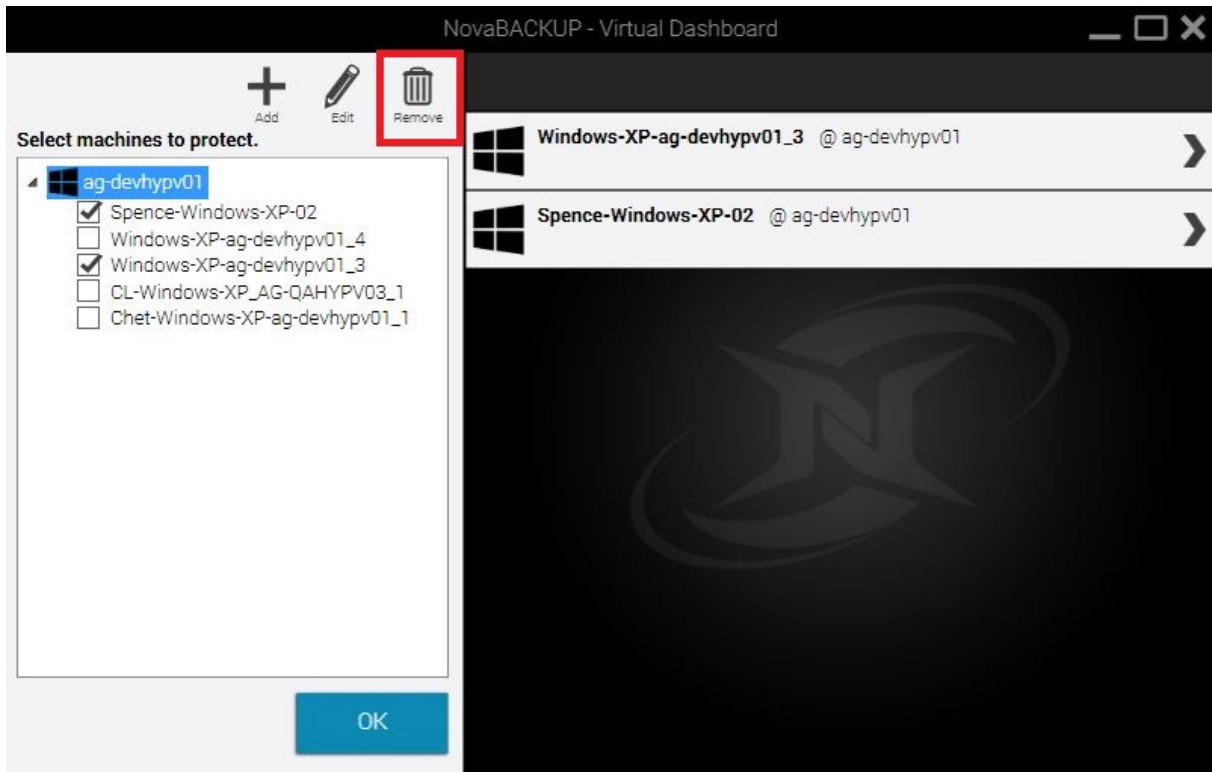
NovaBACKUP - Virtual Dashboard

Add
Edit
Remove

Select machines to protect.

ag-devhypv01
Spence-Windows-XP-02
Windows-XP-ag-devhypv01_4
Windows-XP-ag-devhypv01_3
CL-Windows-XP_AG-QAHYPV03_1
Chet-Windows-XP-ag-devhypv01_1

OK

Windows-XP-ag-devhypv01_3 @ ag-devhypv01

Spence-Windows-XP-02 @ ag-devhypv01